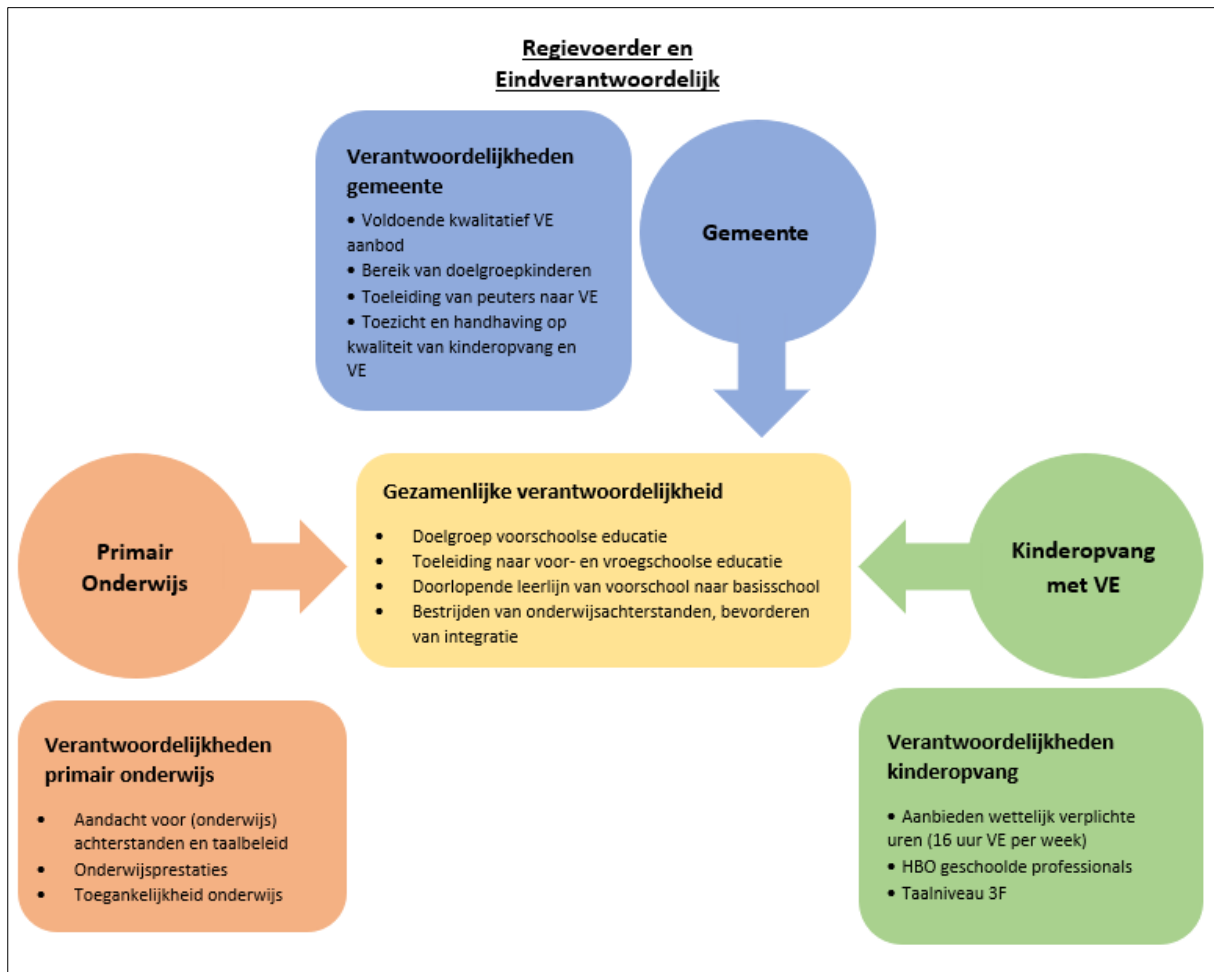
Regievoerder en Eindverantwoordelijk

Verantwoordelijkheden gemeente

- Voldoende kwalitatief VE aanbod
- Bereik van doelgroepkinderen
- Toeleiding van peuters naar VE
- Toezicht en handhaving op kwaliteit van kinderopvang en VE

Gemeente

Primair Onderwijs

Gezamenlijke verantwoordelijkheid

- Doelgroep voorschoolse educatie
- Toeleiding naar voor- en vroegschoolse educatie
- Doorlopende leerlijn van voorschool naar basisschool
- Bestrijden van onderwijsachterstanden, bevorderen van integratie

Kinderopvang met VE

Verantwoordelijkheden primair onderwijs

- Aandacht voor (onderwijs) achterstanden en taalbeleid
- Onderwijsprestaties
- Toegankelijkheid onderwijs

Verantwoordelijkheden kinderopvang

- Aanbieden wettelijk verplichte uren (16 uur VE per week)
- HBO geschoolde professionals
- Taalniveau 3F